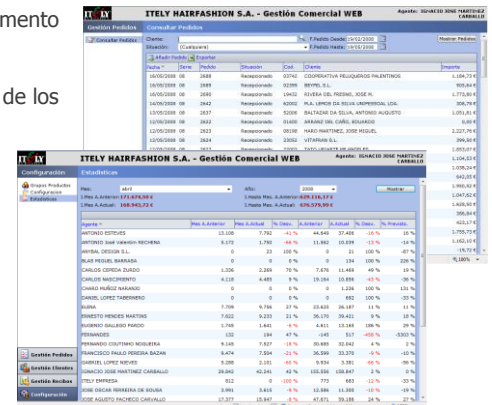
mento

de los

ITELY HAIRFASHION S.A. - Gestión Comercial WEB

Agente: IGNACIO JOSE MARTINEZ CARBALLO

Gestión Pedidos | Consultar Pedidos

Consultar Pedidos

Cliente:
Situación: (Cualquiera)
F.Pedido Desde: 10/02/2008
F.Pedido Hasta: 09/05/2008
Mostrar Pedidos

Añadir Pedido | Exportar

| Fecha | Serie | Pedido | Situación | Cod. | Cliente | Importe |
|---|---|---|---|---|---|---|
| 16/05/2008 | 08 | 2688 | Recepcionado | 03742 | COOPERATIVA PELUQUEROS PALENTINOS | 1.104,73 € |
| 16/05/2008 | 08 | 2689 | Recepcionado | 02399 | BEYPEL S.L. | 905,64 € |
| 16/05/2008 | 08 | 2690 | Recepcionado | 19432 | RIVERA DEL FRESNO, JOSE M. | 1.773,60 € |
| 14/05/2008 | 08 | 2642 | Recepcionado | 62002 | PLA. LEMOS DA SILVA UNIPERSONAL LDA. | 308,78 € |
| 13/05/2008 | 08 | 2637 | Recepcionado | 52500 | BALTAZAR DA SILVA, ANTONIO AUGUSTO | 1.051,81 € |
| 12/05/2008 | 08 | 2623 | Recepcionado | 01400 | ARRANZ DEL CAÑO, EDUARDO | 0,00 € |
| 12/05/2008 | 08 | 2623 | Recepcionado | 08180 | HARO MARTINEZ, JOSE MIGUEL | 2.227,76 € |
| 12/05/2008 | 08 | 2624 | Recepcionado | 23002 | VITAPHAR S.L. | 399,50 € |

ITELY HAIRFASHION S.A. - Gestión Comercial WEB

Agente: IGNACIO JOSE MARTINEZ CARBALLO

Configuración | Estadísticas

Grupos Productos
Configuración
Estadísticas

Mes: abril
Año: 2008
Mostrar
1.Mes A.Anterior: 171.674,50 €
1.mesA Mes. A.Anterior: 629.116,17 €
1.Mes A.Actual: 168.943,72 €
1.mesA Mes. A.Actual: 676.579,99 €

| Agente | Mes A.Anterior | Mes A.Actual | % Desv. | A.Anterior | A.Actual | % Desv. | % Previsto |
|---|---|---|---|---|---|---|---|
| ANTONIO ESTEVES | 13.108 | 7.782 | -41 % | 44.649 | 37.436 | -16 % | 16 % |
| ANTONIO José Valentín RECHENA | 9.172 | 1.780 | -81 % | 11.662 | 10.039 | -13 % | -14 % |
| ARYBAL DESIGN S.L. | 0 | 23 | 100 % | 0 | 31 | 100 % | 47 % |
| BLAS MIGUEL BARRASA | 0 | 0 | 0 % | 0 | 134 | 100 % | 226 % |
| CARLOS CEPEDA ZURDO | 1.336 | 2.269 | 70 % | 7.676 | 11.469 | 49 % | 19 % |
| CARLOS NASCIMENTO | 4.118 | 4.489 | 9 % | 19.184 | 10.858 | -43 % | -36 % |
| CHARO MUÑIZ NARANJO | 0 | 0 | 0 % | 0 | 1.336 | 100 % | 131 % |
| DANIEL LOPEZ TABERNERO | 0 | 0 | 0 % | 0 | 692 | 100 % | -33 % |
| DURNA | 7.709 | 9.756 | 27 % | 33.625 | 28.187 | -16 % | 11 % |
| ERNESTO MENDES MARTINS | 7.622 | 9.233 | 21 % | 36.170 | 39.421 | 9 % | 18 % |
| EUGENIO GALLEGO PARDO | 1.745 | 1.641 | -6 % | 4.611 | 13.165 | 186 % | 29 % |
| FERNANDES | 132 | 194 | 47 % | -145 | 317 | 319 % | -530 % |
| FERNANDO COUTINHO NOGUEIRA | 9.145 | 7.527 | -18 % | 30.685 | 32.042 | 4 % | 2 % |
| FRANCISCO PAULO PEREIRA BAZAN | 9.474 | 7.534 | -21 % | 36.399 | 33.370 | -9 % | -10 % |
| GABRIEL LOPEZ NIEVES | 5.286 | 2.101 | -60 % | 9.934 | 3.381 | -66 % | -56 % |
| IGNACIO JOSE MARTINEZ CARBALLO | 29.842 | 42.241 | 42 % | 155.556 | 158.847 | 2 % | 0 % |
| ITELY EMPRESA | 812 | 0 | -100 % | 773 | 683 | -11 % | -33 % |
| JOSE OSCAR PEREIRA DE SOUSA | 3.891 | 3.613 | -8 % | 12.566 | 11.300 | -10 % | -19 % |
| JOSE AGUSTO PACHECO CARVALLO | 17.377 | 15.947 | -8 % | 47.671 | 59.188 | 24 % | 27 % |

Gestión Pedidos
Gestión Clientes
Gestión Recibos
Configuración

100 %